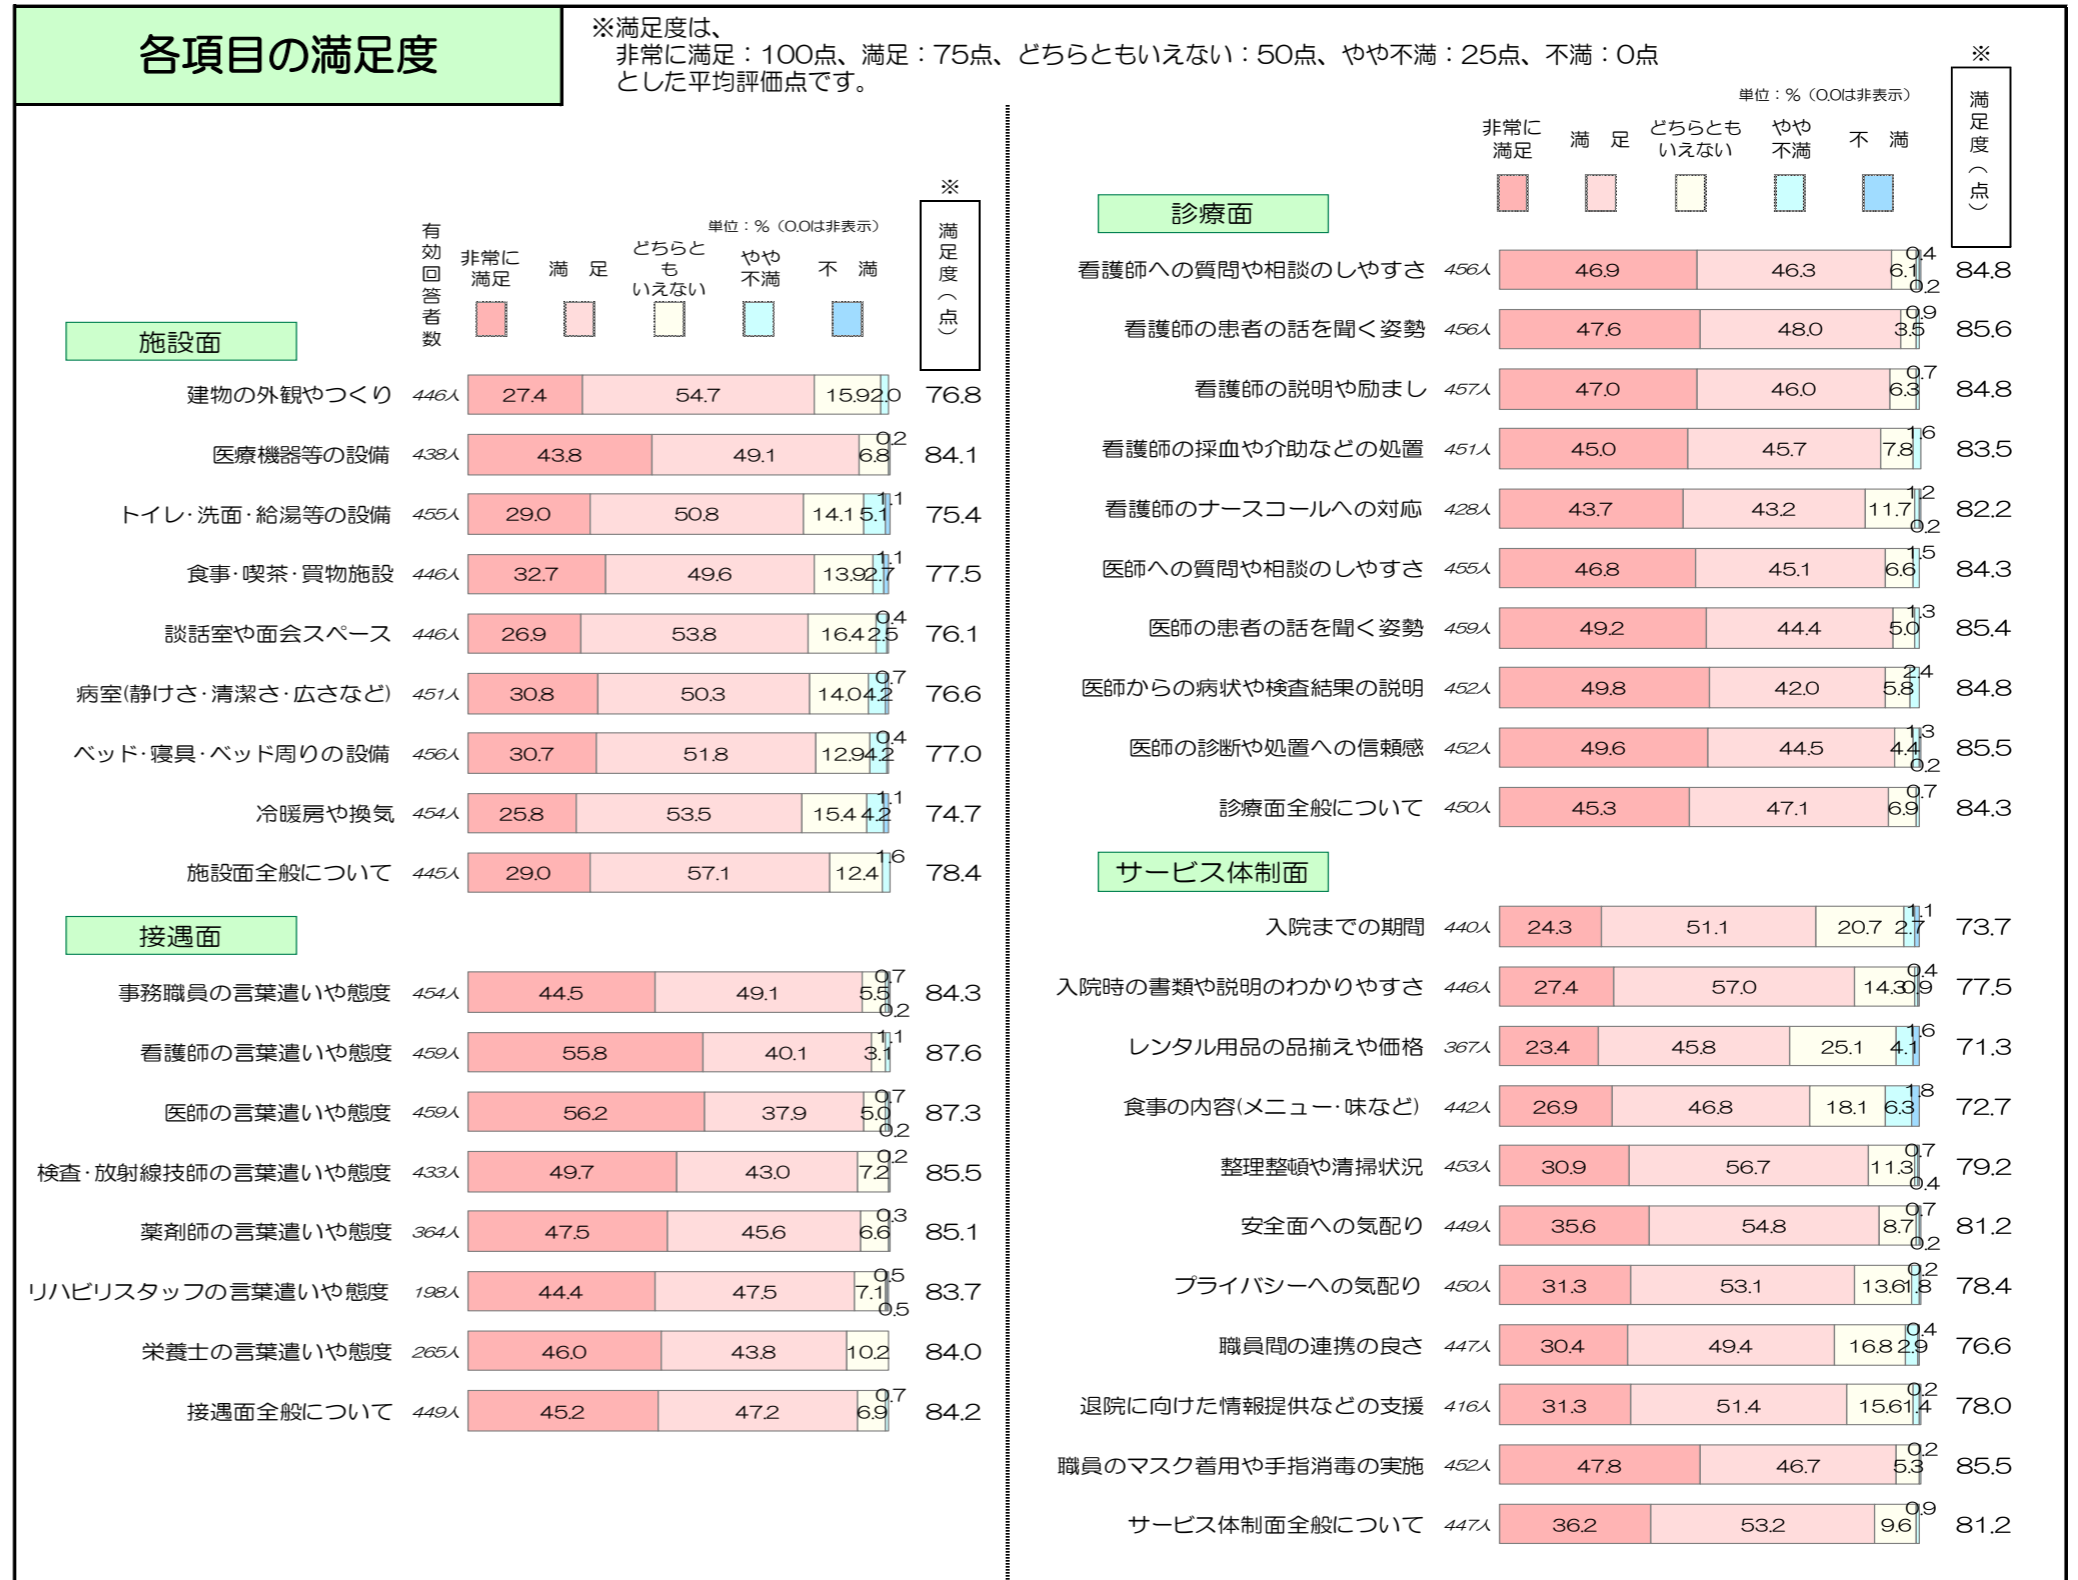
各項目の満足度

※満足度は、
非常に満足：100点、満足：75点、どちらともいえない：50点、やや不満：25点、不満：0点
とした平均評価点です。

単位：%（0.0は非表示）

有効回答者数 | 非常に満足 | 満足 | どちらともいえない | やや不満 | 不満 | ※満足度（点）

施設面

| 項目 | 有効回答者数 | 非常に満足 | 満足 | どちらともいえない | やや不満 | 不満 | ※満足度（点） |
|---|---|---|---|---|---|---|---|
| 建物の外観やつくり | 446人 | 27.4 | 54.7 | 15.9 | 2.0 | | 76.8 |
| 医療機器等の設備 | 438人 | 43.8 | 49.1 | 6.8 | 0.2 | | 84.1 |
| トイレ・洗面・給湯等の設備 | 455人 | 29.0 | 50.8 | 14.1 | 5.1 | 1.1 | 75.4 |
| 食事・喫茶・買物施設 | 446人 | 32.7 | 49.6 | 13.9 | 2.7 | 1.1 | 77.5 |
| 談話室や面会スペース | 446人 | 26.9 | 53.8 | 16.4 | 2.5 | 0.4 | 76.1 |
| 病室(静けさ・清潔さ・広さなど) | 451人 | 30.8 | 50.3 | 14.0 | 4.2 | 0.7 | 76.6 |
| ベッド・寝具・ベッド周りの設備 | 456人 | 30.7 | 51.8 | 12.9 | 4.2 | 0.4 | 77.0 |
| 冷暖房や換気 | 454人 | 25.8 | 53.5 | 15.4 | 4.2 | 1.1 | 74.7 |
| 施設面全般について | 445人 | 29.0 | 57.1 | 12.4 | 1.6 | | 78.4 |

接遇面

| 項目 | 有効回答者数 | 非常に満足 | 満足 | どちらともいえない | やや不満 | 不満 | ※満足度（点） |
|---|---|---|---|---|---|---|---|
| 事務職員の言葉遣いや態度 | 454人 | 44.5 | 49.1 | 5.5 | 0.7 | 0.2 | 84.3 |
| 看護師の言葉遣いや態度 | 459人 | 55.8 | 40.1 | 3.1 | 1.1 | | 87.6 |
| 医師の言葉遣いや態度 | 459人 | 56.2 | 37.9 | 5.0 | 0.7 | 0.2 | 87.3 |
| 検査・放射線技師の言葉遣いや態度 | 433人 | 49.7 | 43.0 | 7.2 | 0.2 | | 85.5 |
| 薬剤師の言葉遣いや態度 | 364人 | 47.5 | 45.6 | 6.6 | 0.3 | | 85.1 |
| リハビリスタッフの言葉遣いや態度 | 198人 | 44.4 | 47.5 | 7.1 | 0.5 | 0.5 | 83.7 |
| 栄養士の言葉遣いや態度 | 265人 | 46.0 | 43.8 | 10.2 | | | 84.0 |
| 接遇面全般について | 449人 | 45.2 | 47.2 | 6.9 | 0.7 | | 84.2 |

診療面

| 項目 | 有効回答者数 | 非常に満足 | 満足 | どちらともいえない | やや不満 | 不満 | ※満足度（点） |
|---|---|---|---|---|---|---|---|
| 看護師への質問や相談のしやすさ | 456人 | 46.9 | 46.3 | 6.1 | 0.4 | 0.2 | 84.8 |
| 看護師の患者の話を聞く姿勢 | 456人 | 47.6 | 48.0 | 3.5 | 0.9 | | 85.6 |
| 看護師の説明や励まし | 457人 | 47.0 | 46.0 | 6.3 | 0.7 | | 84.8 |
| 看護師の採血や介助などの処置 | 451人 | 45.0 | 45.7 | 7.8 | 1.6 | | 83.5 |
| 看護師のナースコールへの対応 | 428人 | 43.7 | 43.2 | 11.7 | 1.2 | 0.2 | 82.2 |
| 医師への質問や相談のしやすさ | 455人 | 46.8 | 45.1 | 6.6 | 1.5 | | 84.3 |
| 医師の患者の話を聞く姿勢 | 459人 | 49.2 | 44.4 | 5.0 | 1.3 | | 85.4 |
| 医師からの病状や検査結果の説明 | 452人 | 49.8 | 42.0 | 5.8 | 2.4 | | 84.8 |
| 医師の診断や処置への信頼感 | 452人 | 49.6 | 44.5 | 4.4 | 1.3 | 0.2 | 85.5 |
| 診療面全般について | 450人 | 45.3 | 47.1 | 6.9 | 0.7 | | 84.3 |

サービス体制面

| 項目 | 有効回答者数 | 非常に満足 | 満足 | どちらともいえない | やや不満 | 不満 | ※満足度（点） |
|---|---|---|---|---|---|---|---|
| 入院までの期間 | 440人 | 24.3 | 51.1 | 20.7 | 2.7 | 1.1 | 73.7 |
| 入院時の書類や説明のわかりやすさ | 446人 | 27.4 | 57.0 | 14.3 | 0.9 | 0.4 | 77.5 |
| レンタル用品の品揃えや価格 | 367人 | 23.4 | 45.8 | 25.1 | 4.1 | 1.6 | 71.3 |
| 食事の内容(メニュー・味など) | 442人 | 26.9 | 46.8 | 18.1 | 6.3 | 1.8 | 72.7 |
| 整理整頓や清掃状況 | 453人 | 30.9 | 56.7 | 11.3 | 0.7 | 0.4 | 79.2 |
| 安全面への気配り | 449人 | 35.6 | 54.8 | 8.7 | 0.7 | 0.2 | 81.2 |
| プライバシーへの気配り | 450人 | 31.3 | 53.1 | 13.6 | 1.8 | 0.2 | 78.4 |
| 職員間の連携の良さ | 447人 | 30.4 | 49.4 | 16.8 | 2.9 | 0.4 | 76.6 |
| 退院に向けた情報提供などの支援 | 416人 | 31.3 | 51.4 | 15.6 | 1.4 | 0.2 | 78.0 |
| 職員のマスク着用や手指消毒の実施 | 452人 | 47.8 | 46.7 | 5.3 | 0.2 | | 85.5 |
| サービス体制面全般について | 447人 | 36.2 | 53.2 | 9.6 | 0.9 | | 81.2 |